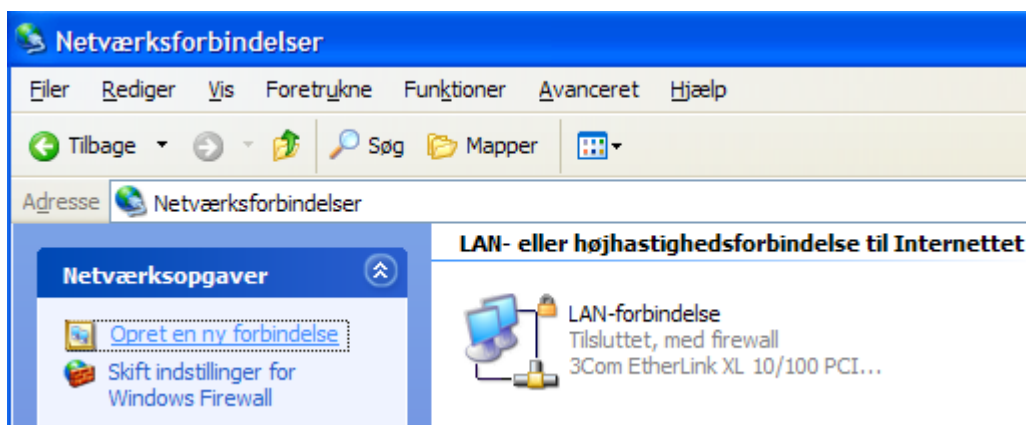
Netværksforbindelser

Filer Rediger Vis Foretrukne Funktioner Avanceret Hjælp

Tilbage Søg Mapper

Adresse Netværksforbindelser

LAN- eller højhastighedsforbindelse til Internettet

Netværksopgaver

Opret en ny forbindelse

Skift indstillinger for Windows Firewall

LAN-forbindelse
Tilsluttet, med firewall
3Com EtherLink XL 10/100 PCI...